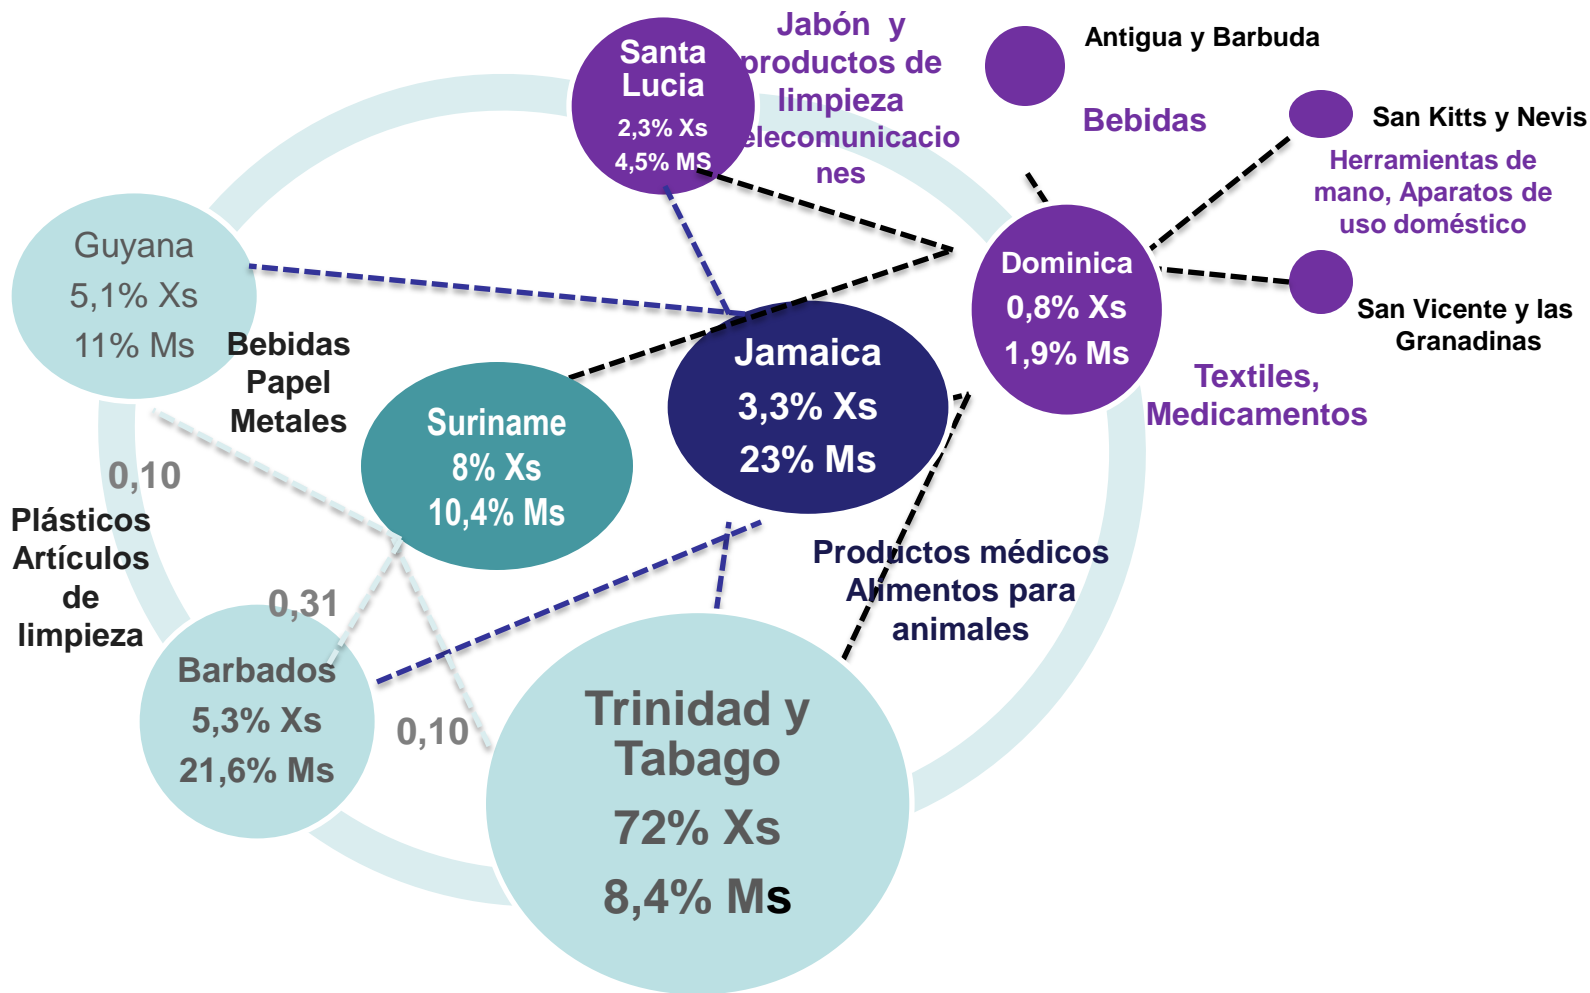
Santa Lucia
2,3% Xs
4,5% MS

Jabón y productos de limpieza elecomunicaciones

Antigua y Barbuda

Bebidas

San Kitts y Nevis

Herramientas de mano, Aparatos de uso doméstico

Guyana
5,1% Xs
11% Ms

Bebidas
Papel
Metales

Dominica
0,8% Xs
1,9% Ms

San Vicente y las Granadinas

Jamaica
3,3% Xs
23% Ms

Textiles, Medicamentos

Suriname
8% Xs
10,4% Ms

0,10

Plásticos
Artículos de limpieza

Productos médicos
Alimentos para animales

0,31

Barbados
5,3% Xs
21,6% Ms

0,10

Trinidad y Tabago
72% Xs
8,4% Ms